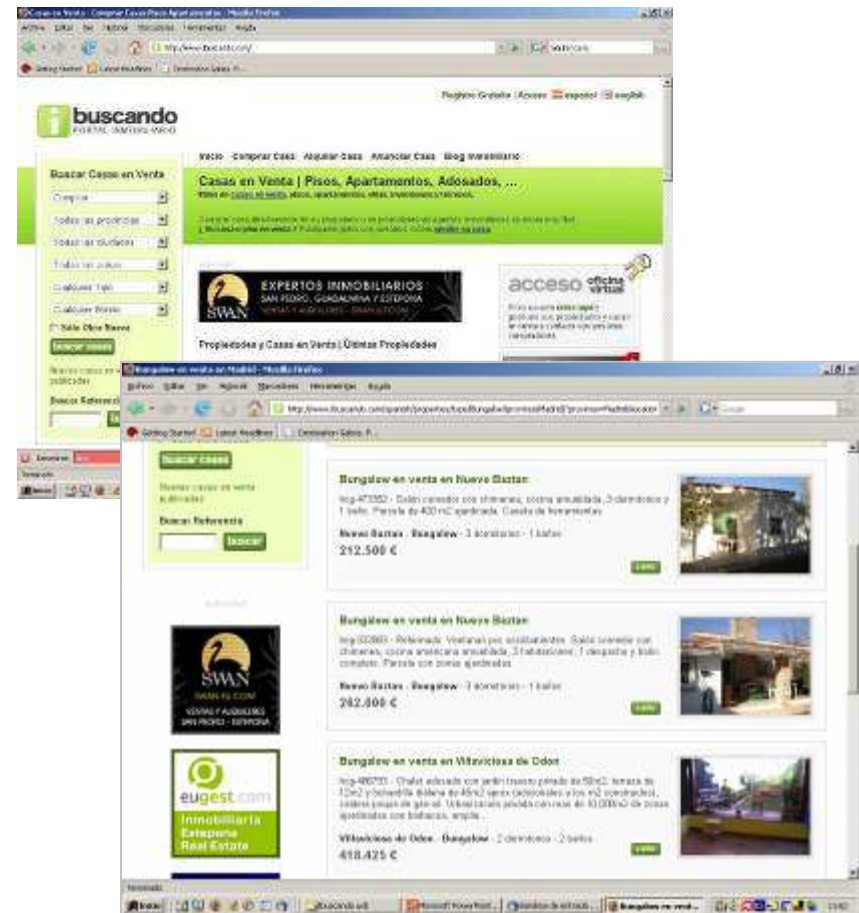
Casas en Venta - Comprar Casas Pisos Apartamentos - Mozilla Firefox

Archivo Editar Ver Historial Marcadores Herramientas Ayuda

http://www.buscando.com/

Getting Started Latest Headlines

buscando
PORTAL INMOBILIARIO

Registro Gratuito | Acceso | español | english

Inicio Comprar Casa Alquilar Casa Anunciar Casa Blog Inmobiliario

Buscar Casas en Venta

Comprar
Todas las provincias
Todas las ciudades
Todas las zonas
Cualquier Tipo
Cualquier Precio
Sólo Obra Nueva
buscar casas

Casas en Venta | Pisos, Apartamentos, Adosados, ...

EXPERTOS INMOBILIARIOS
SAN PEDRO, GUADALMINA Y ESTEPONA
SWAN

acceso oficina virtual

Propiedades y Casas en Venta | Últimas Propiedades

Buscar Referencia

Bungalow en venta en Madrid - Mozilla Firefox

Archivo Editar Ver Historial Marcadores Herramientas Ayuda

Getting Started Latest Headlines

buscar casas

Nuevas casas en venta publicadas

Buscar Referencia
buscar

Bungalow en venta en Nuevo Baztan
Salón comedor con chimenea, cocina amueblada, 3 dormitorios y 1 baño. Parcela de 400 m2 ajardinada. Caseta de herramientas
Nuevo Baztan - Bungalow - 3 dormitorios - 1 baños
212.500 €

Bungalow en venta en Nuevo Baztan
Reformado. Ventanas pvc climalit. Salón comedor con chimenea, cocina americana amueblada, 3 habitaciones, 1 despacho y baño completo. Parcela con zonas ajardinadas
Nuevo Baztan - Bungalow - 3 dormitorios - 1 baños
282.000 €

Bungalow en venta en Villaviciosa de Odon
Chalet adosado con jardín trasero privado de 50m2, terraza de 12m2 y buhardilla diáfana de 45m2 aprox.
Villaviciosa de Odon - Bungalow - 2 dormitorios - 2 baños
418.425 €

SWAN
VENTAS Y ALQUILERES
SAN PEDRO - ESTEPONA

eugest.com
Inmobiliaria
Estepona
Real Estate

Terminado
Inicio